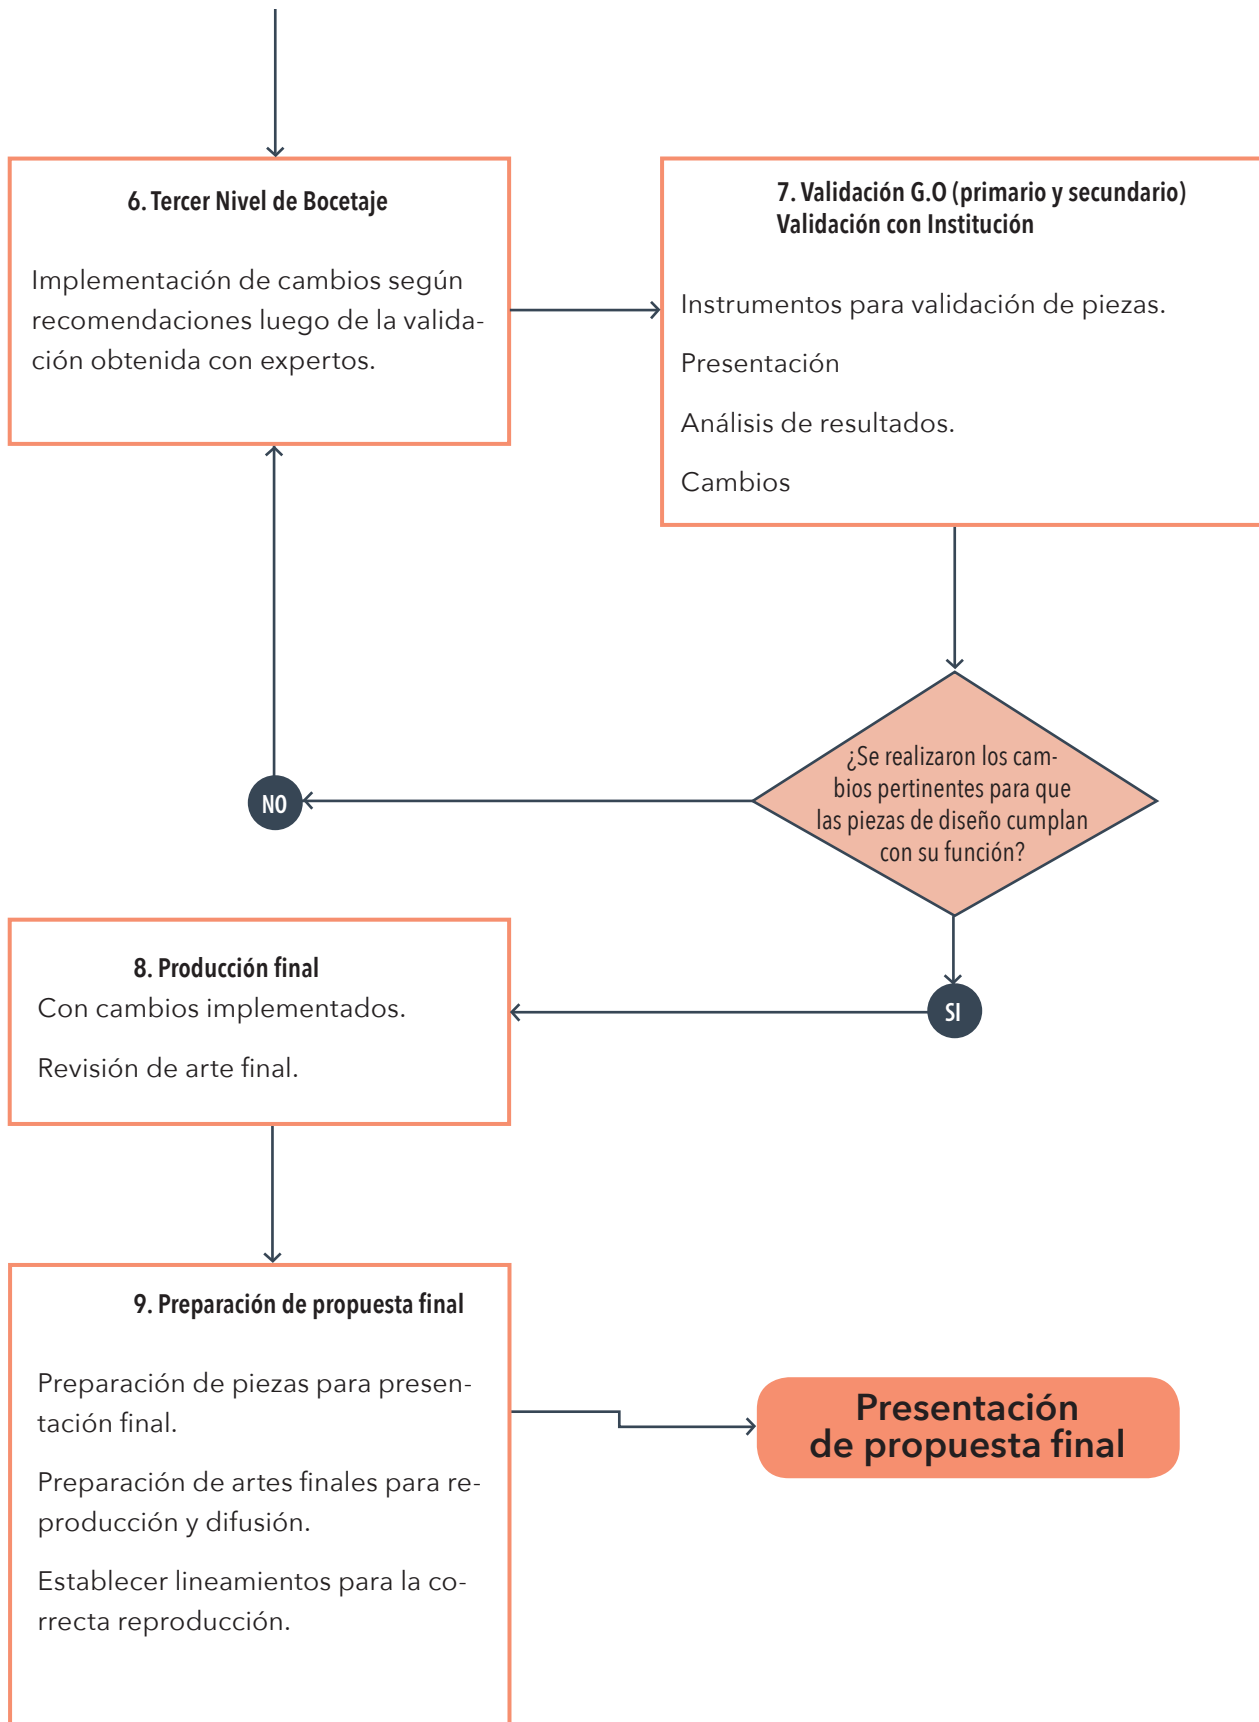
6. Tercer Nivel de Bocetaje

Implementación de cambios según recomendaciones luego de la validación obtenida con expertos.

7. Validación G.O (primario y secundario)
Validación con Institución

Instrumentos para validación de piezas.

Presentación

Análisis de resultados.

Cambios

¿Se realizaron los cambios pertinentes para que las piezas de diseño cumplan con su función?

NO

SI

8. Producción final
Con cambios implementados.

Revisión de arte final.

9. Preparación de propuesta final

Preparación de piezas para presentación final.

Preparación de artes finales para reproducción y difusión.

Establecer lineamientos para la correcta reproducción.

Presentación de propuesta final